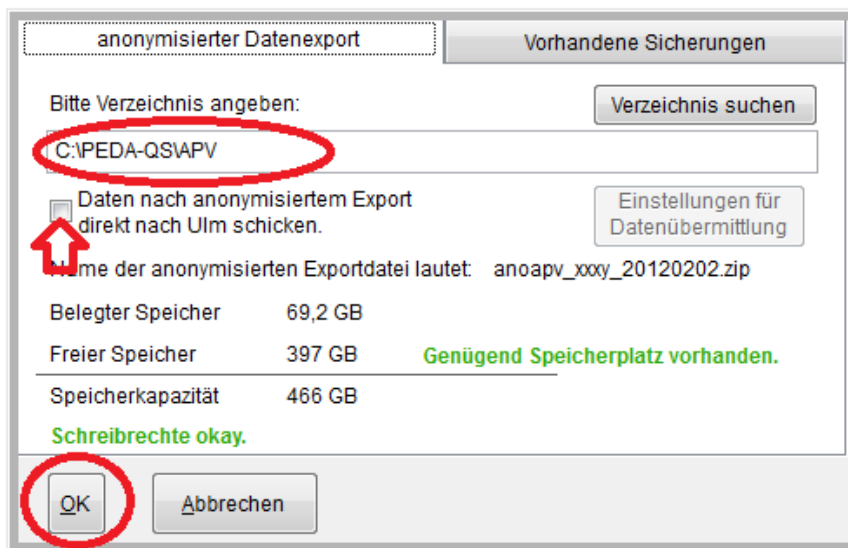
anonymisierter Datenexport

Vorhandene Sicherungen

Bitte Verzeichnis angeben:

Verzeichnis suchen

C:\PEDA-QS\APV

Daten nach anonymisiertem Export direkt nach Ulm schicken.

Einstellungen für Datenübermittlung

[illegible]me der anonymisierten Exportdatei lautet: anoapv_xxxy_20120202.zip

| Belegter Speicher | 69,2 GB | |
|---|---|---|
| Freier Speicher | 397 GB | Genügend Speicherplatz vorhanden. |
| Speicherkapazität | 466 GB | |

Schreibrechte okay.

OK

Abbrechen